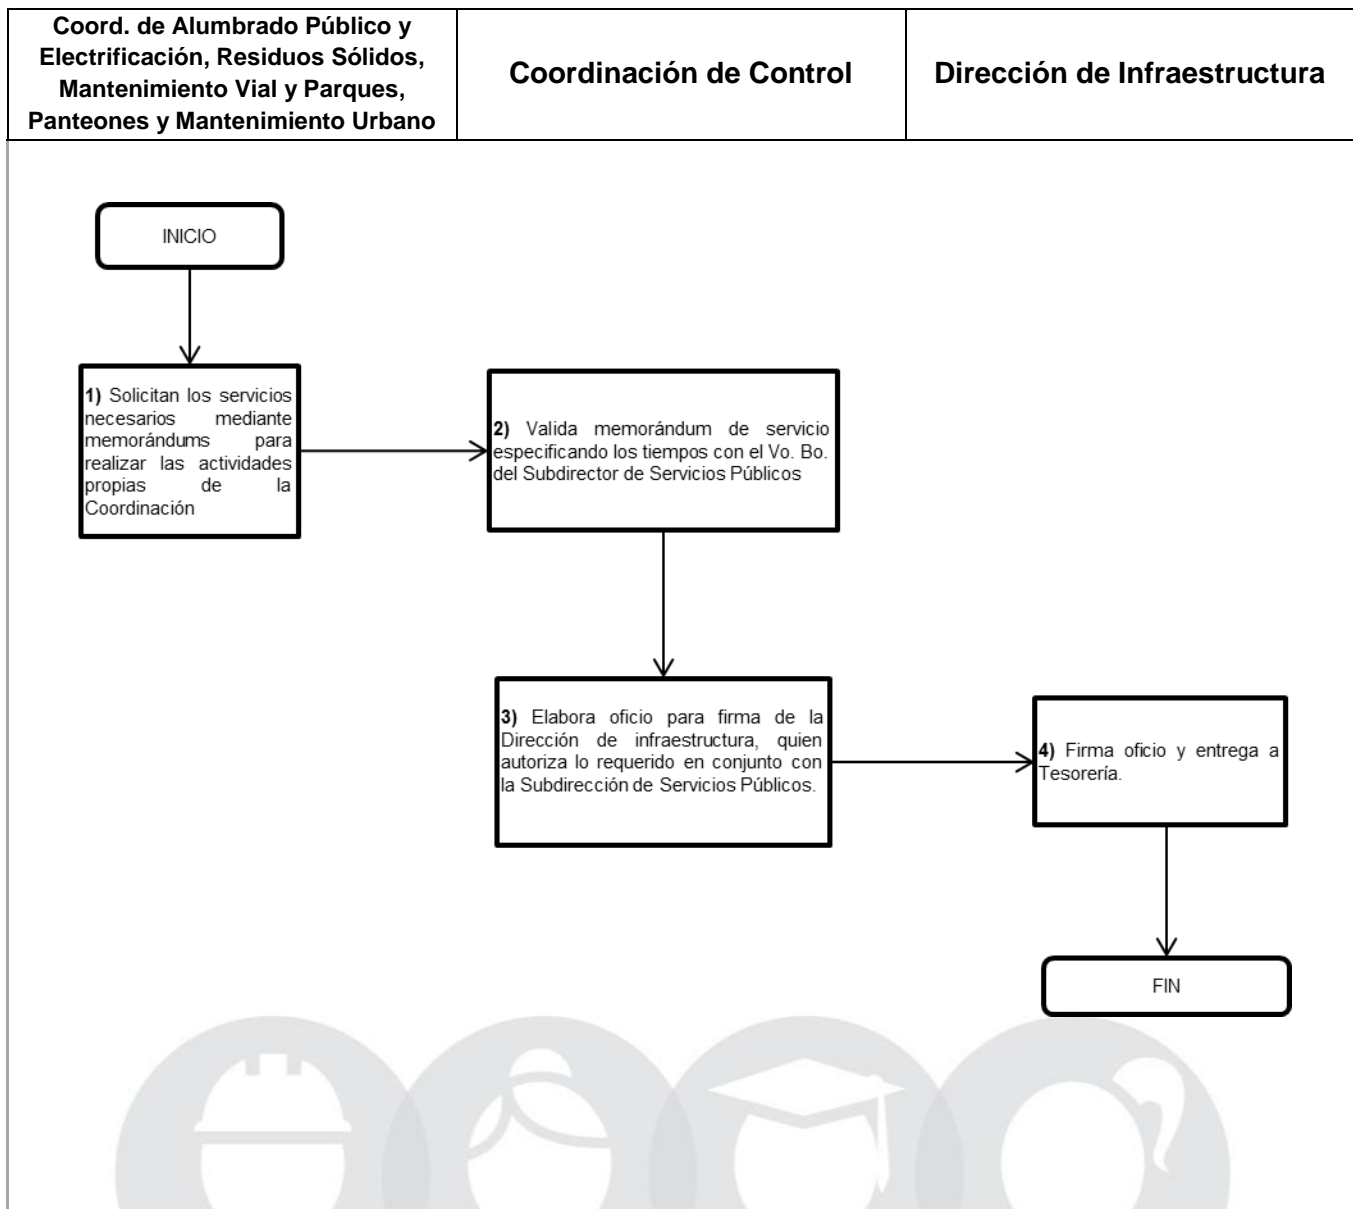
| Coord. de Alumbrado Público y Electrificación, Residuos Sólidos, Mantenimiento Vial y Parques, Panteones y Mantenimiento Urbano | Coordinación de Control | Dirección de Infraestructura |
|---|---|---|

INICIO

1) Solicitan los servicios necesarios mediante memorándums para realizar las actividades propias de la Coordinación

2) Valida memorándum de servicio especificando los tiempos con el Vo. Bo. del Subdirector de Servicios Públicos

3) Elabora oficio para firma de la Dirección de infraestructura, quien autoriza lo requerido en conjunto con la Subdirección de Servicios Públicos.

4) Firma oficio y entrega a Tesorería.

FIN